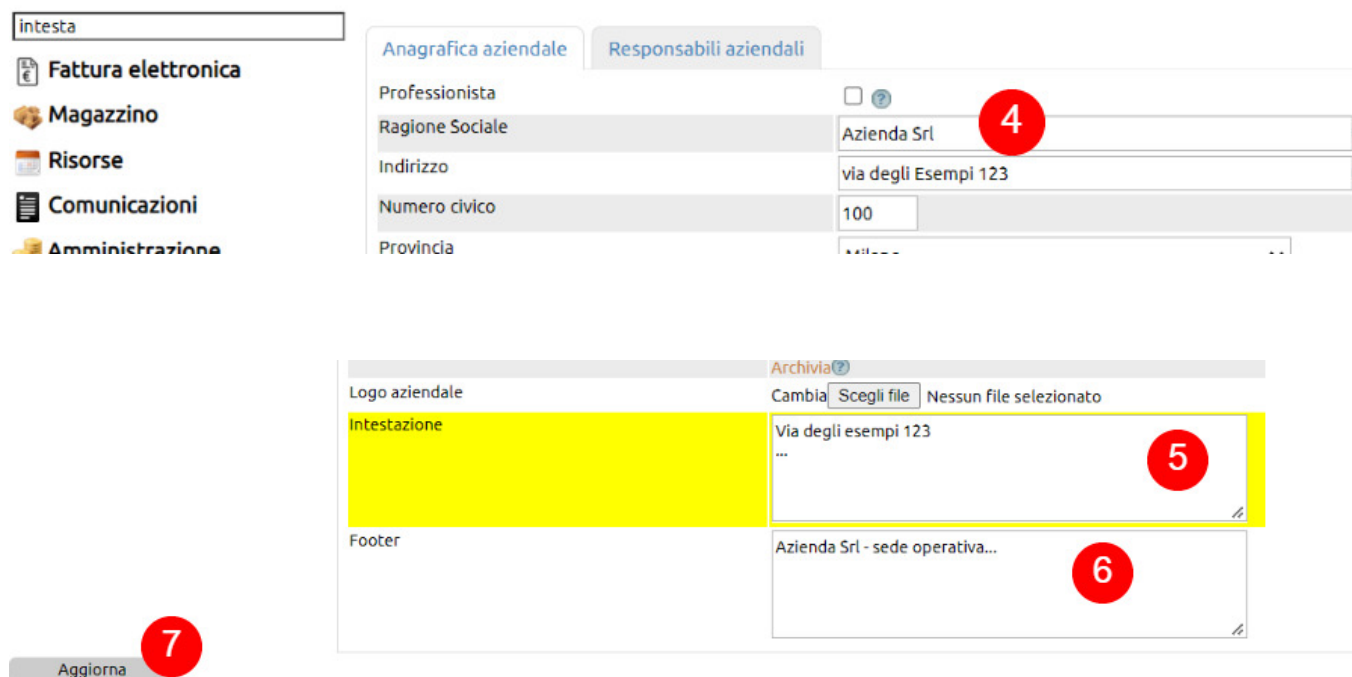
intesta

Fattura elettronica

Magazzino

Risorse

Comunicazioni

Amministrazione

Anagrafica aziendale | Responsabili aziendali

Professionista

4

Ragione Sociale | Azienda Srl

Indirizzo | via degli Esempi 123

Numero civico | 100

Provincia | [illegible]

Archivia

Logo aziendale | Cambia Scegli file Nessun file selezionato

Intestazione | Via degli esempi 123
...

5

Footer | Azienda Srl - sede operativa...

6

Aggiorna

7